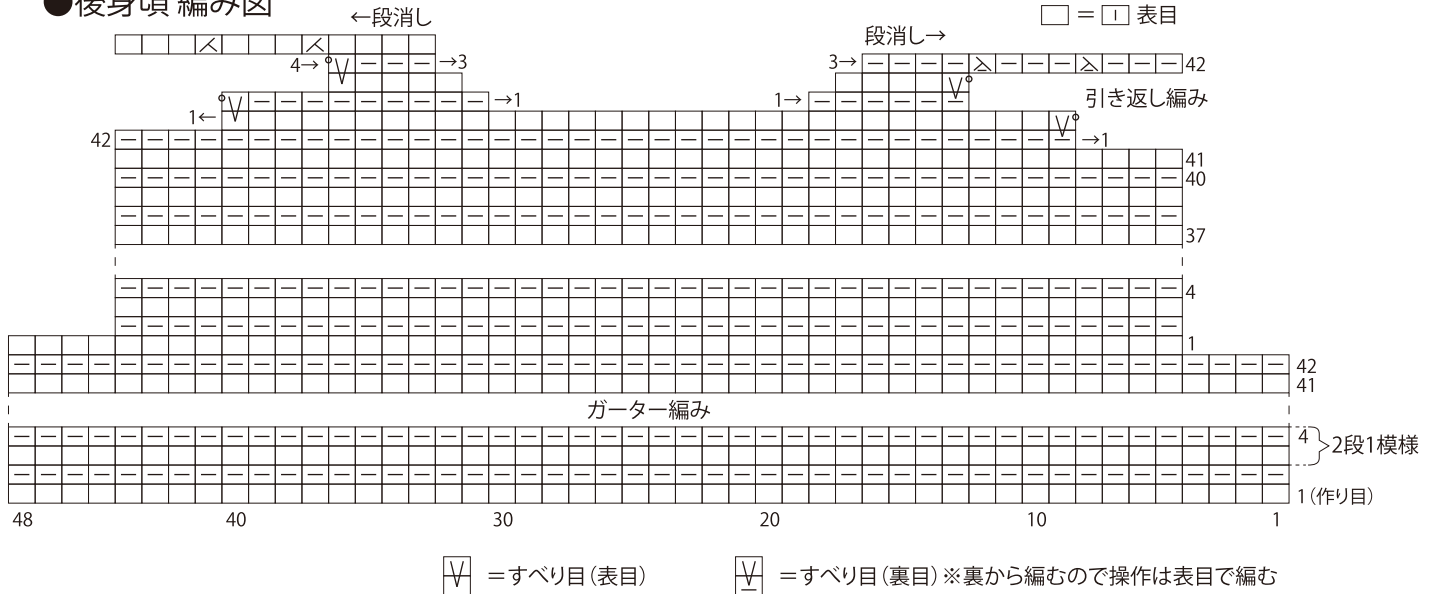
●後身頃 編み図

←段消し

□ = ⎕ 表目

段消し→

4→ →3

3→ 42

1← →1

1→

引き返し編み

42 →1

41

40

37

4

1

42

41

ガーター編み

4 2段1模様

1 (作り目)

48 40 30 20 10 1

=すべり目(表目)

=すべり目(裏目)※裏から編むので操作は表目で編む